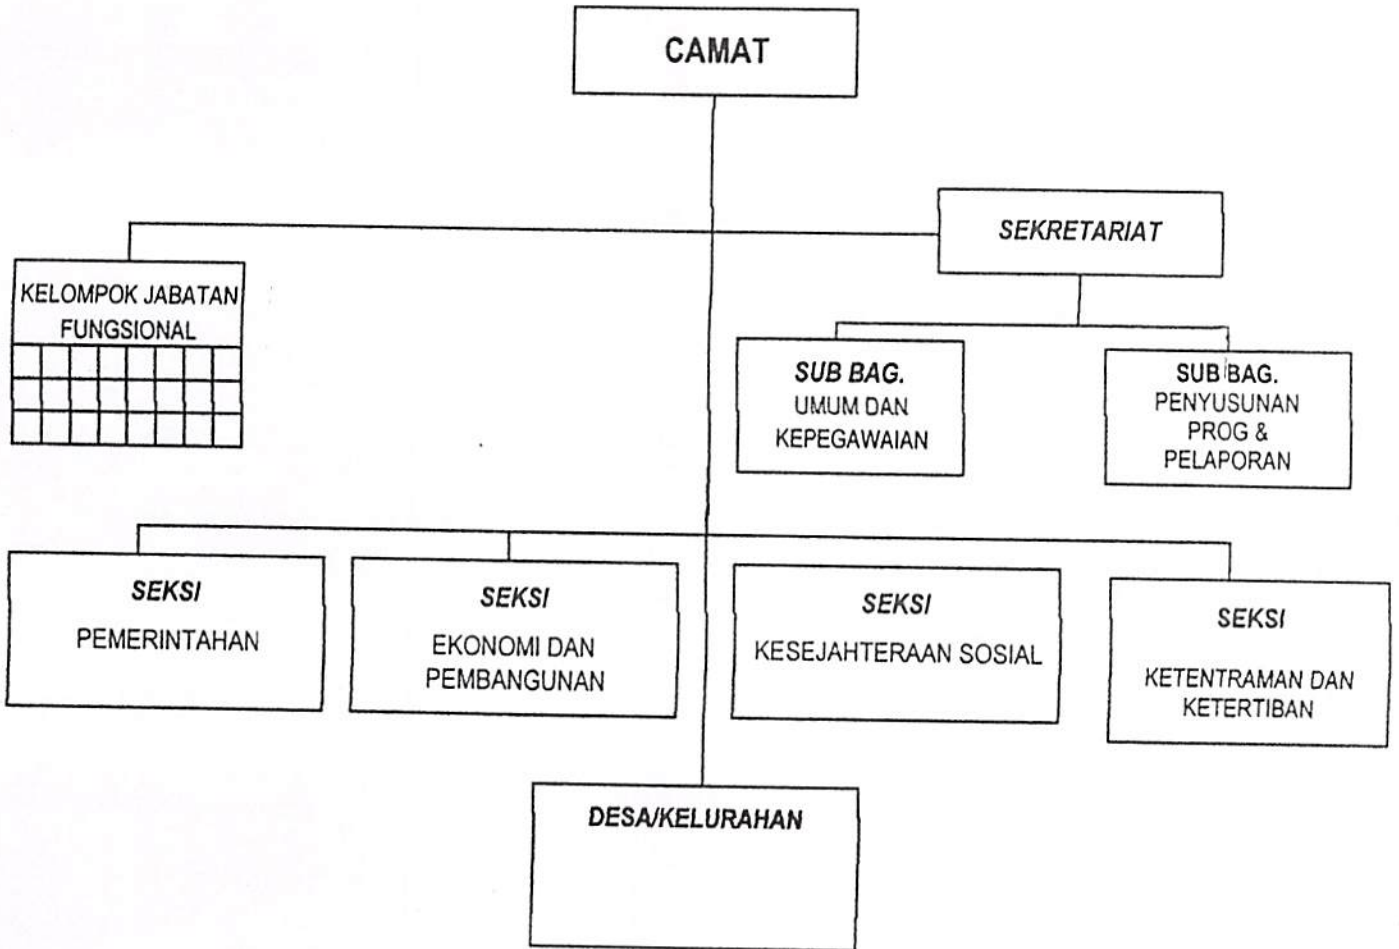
CAMAT

SEKRETARIAT

KELOMPOK JABATAN FUNGSIONAL

SUB BAG. UMUM DAN KEPEGAWAIAN

SUB BAG. PENYUSUNAN PROG & PELAPORAN

SEKSI PEMERINTAHAN

SEKSI EKONOMI DAN PEMBANGUNAN

SEKSI KESEJAHTERAAN SOSIAL

SEKSI KETENTRAMAN DAN KETERTIBAN

DESA/KELURAHAN